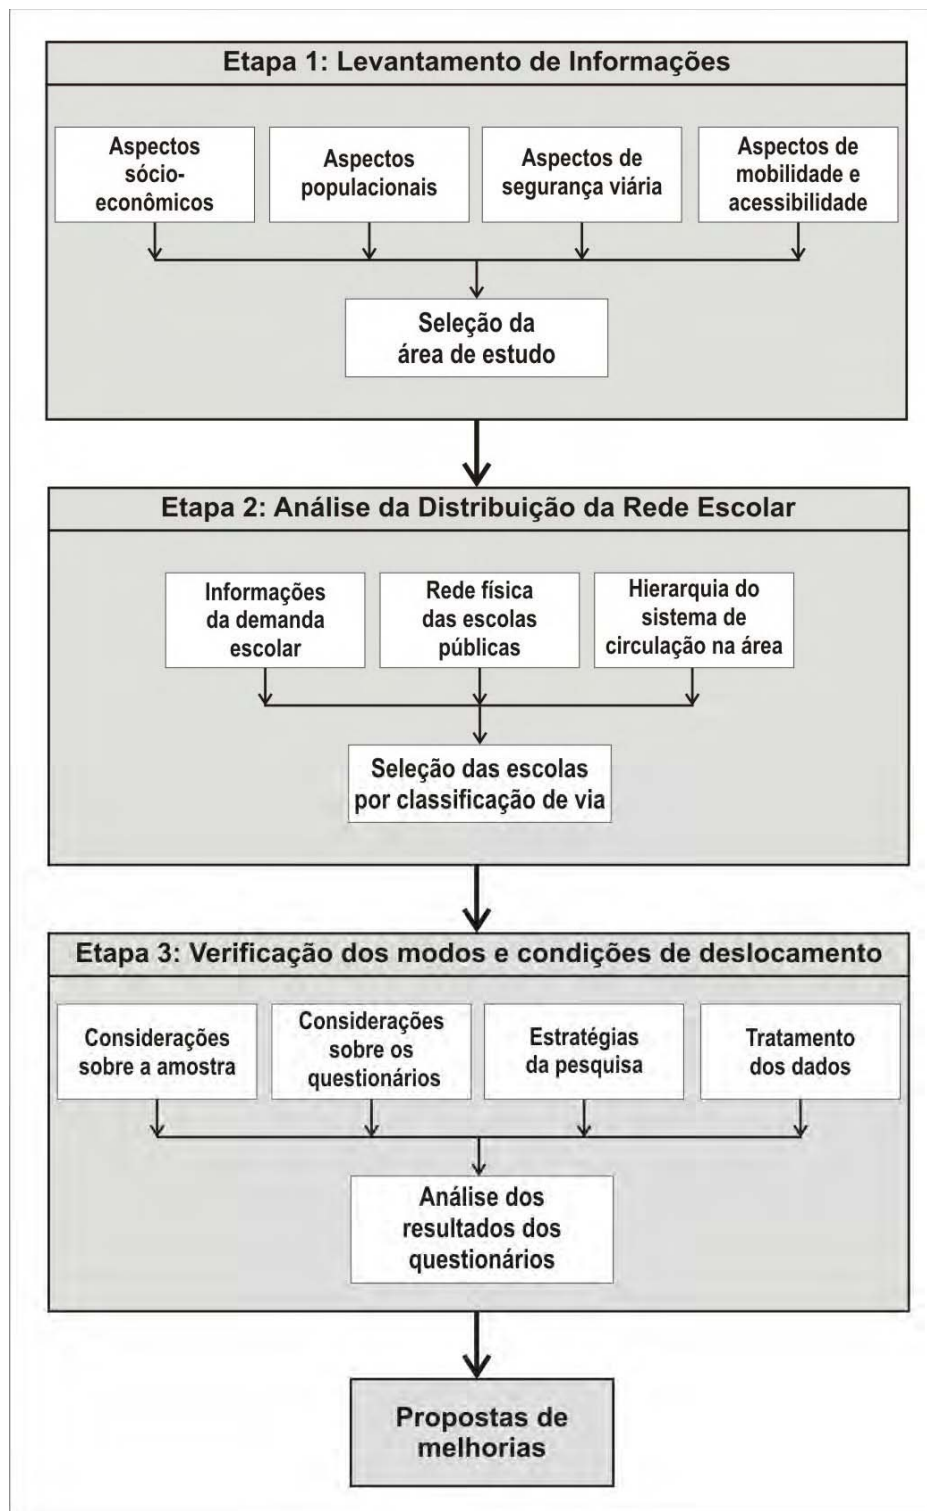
Etapa 1: Levantamento de Informações

Aspectos sócio-econômicos

Aspectos populacionais

Aspectos de segurança viária

Aspectos de mobilidade e acessibilidade

Seleção da área de estudo

Etapa 2: Análise da Distribuição da Rede Escolar

Informações da demanda escolar

Rede física das escolas públicas

Hierarquia do sistema de circulação na área

Seleção das escolas por classificação de via

Etapa 3: Verificação dos modos e condições de deslocamento

Considerações sobre a amostra

Considerações sobre os questionários

Estratégias da pesquisa

Tratamento dos dados

Análise dos resultados dos questionários

Propostas de melhorias